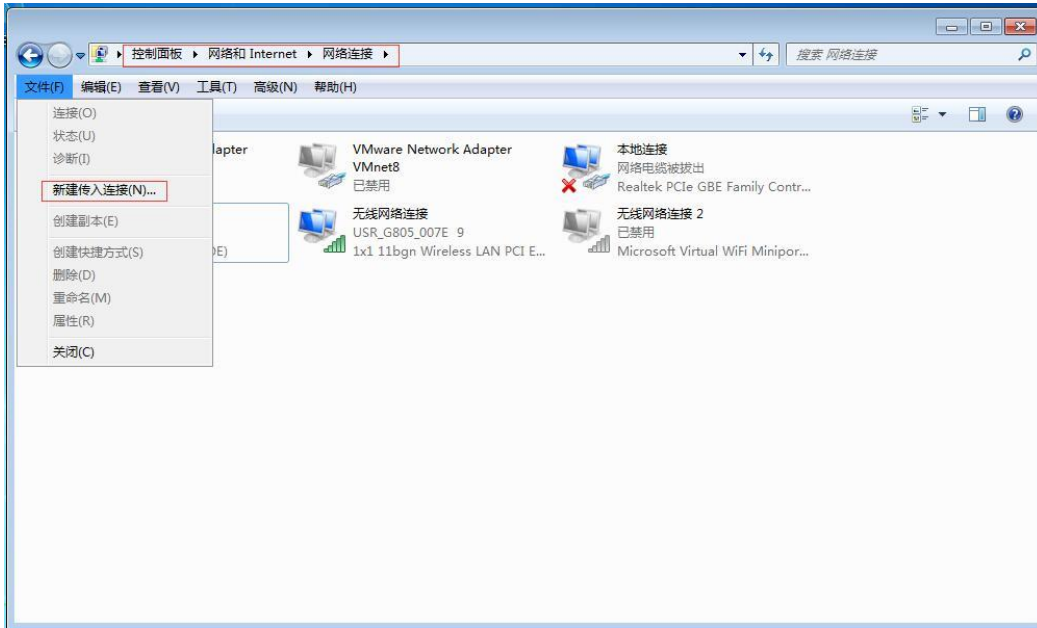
控制面板 ▸ 网络和 Internet ▸ 网络连接 ▸

搜索 网络连接

文件(F) 编辑(E) 查看(V) 工具(T) 高级(N) 帮助(H)

连接(O)
状态(U)
诊断(I)
新建传入连接(N)...
创建副本(E)
创建快捷方式(S)
删除(D)
重命名(M)
属性(R)
关闭(C)

dapter

DE)

VMware Network Adapter
VMnet8
已禁用

无线网络连接
USR_G805_007E 9
1x1 11bgn Wireless LAN PCI E...

本地连接
网络电缆被拔出
Realtek PCIe GBE Family Contr...

无线网络连接 2
已禁用
Microsoft Virtual WiFi Minipor...